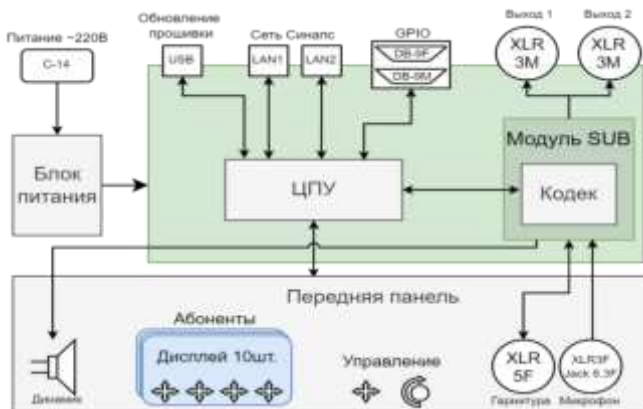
Питание ~220В

C-14

Обновление прошивки

USB

Сеть Синапс

LAN1

LAN2

GPIO

DB-9F

DB-9M

Выход 1

XLR 3M

Выход 2

XLR 3M

Блок питания

ЦПУ

Модуль SUB

Кодек

Передняя панель

Абоненты

Дисплей 10шт.

Управление

Динамик

XLR 5F

Гарнитура

XLR3F Jack 6.3F

Микрофон